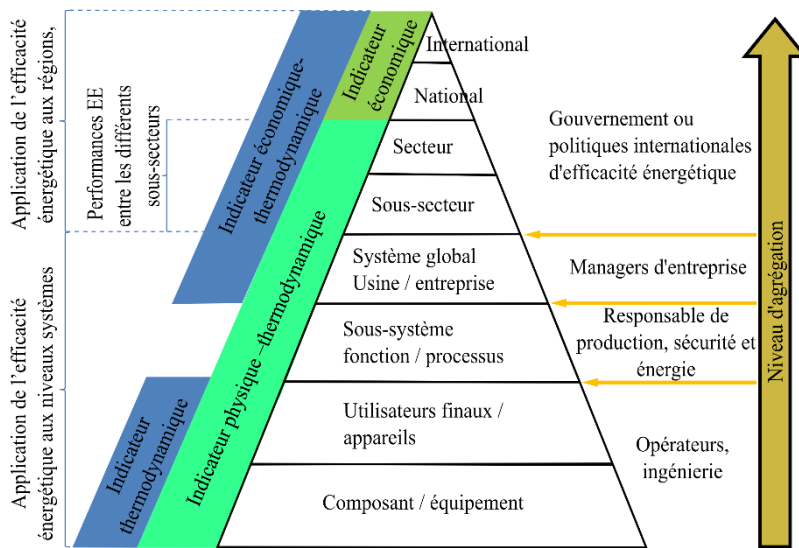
Application de l'efficacité énergétique aux régions,

Performances EE entre les différents sous-secteurs

Application de l'efficacité énergétique aux niveaux systèmes

Indicateur économique-thermodynamique

Indicateur économique

Indicateur physique –thermodynamique

Indicateur thermodynamique

International

National

Secteur

Sous-secteur

Système global
Usine / entreprise

Sous-système
fonction / processus

Utilisateurs finaux /
appareils

Composant / équipement

Gouvernement ou politiques internationales d'efficacité énergétique

Managers d'entreprise

Responsable de production, sécurité et énergie

Opérateurs, ingénierie

Niveau d'agrégation